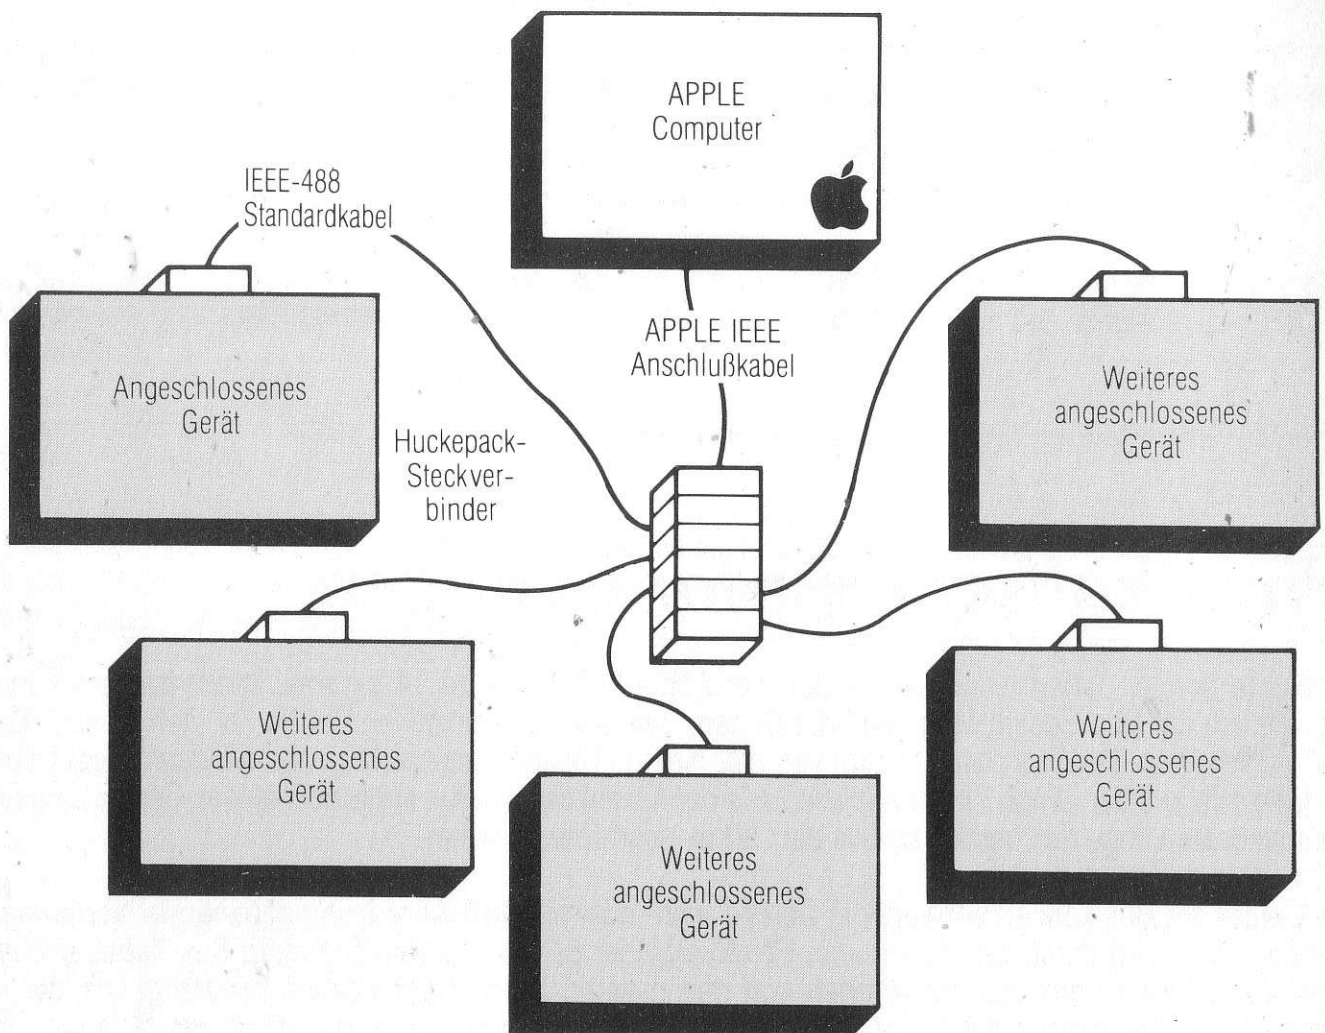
APPLE
Computer

IEEE-488
Standardkabel

APPLE IEEE
Anschlußkabel

Angeschlossenes
Gerät

Huckepack-
Steckverbinder

Weiteres
angeschlossenes
Gerät

Weiteres
angeschlossenes
Gerät

Weiteres
angeschlossenes
Gerät

Weiteres
angeschlossenes
Gerät